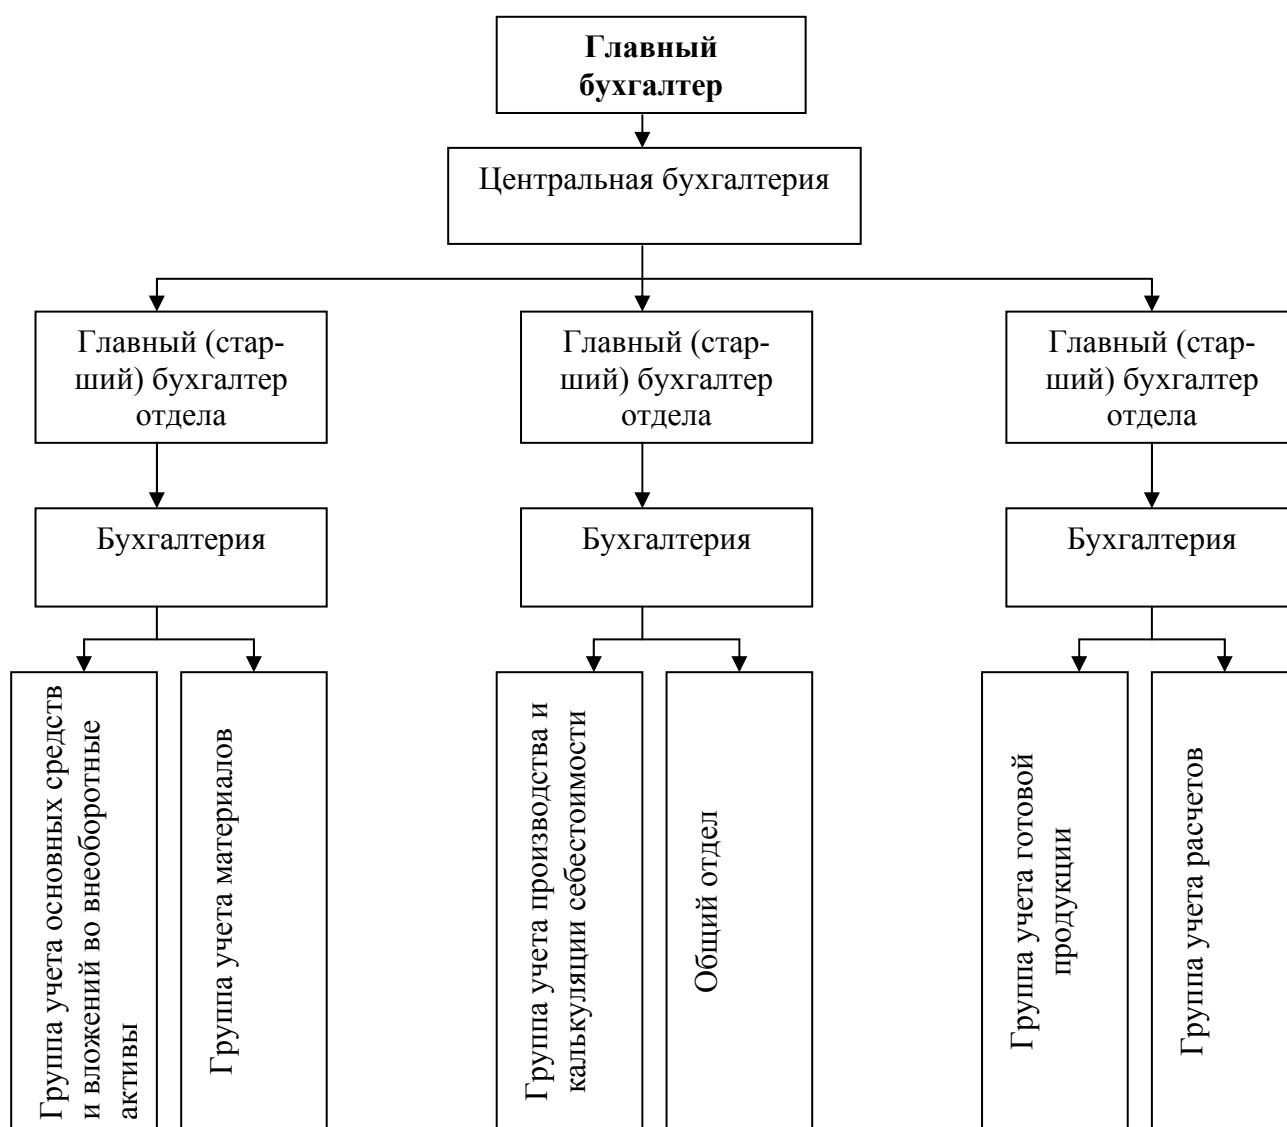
**Главный бухгалтер**

Центральная бухгалтерия

Главный (старший) бухгалтер отдела

Главный (старший) бухгалтер отдела

Главный (старший) бухгалтер отдела

Бухгалтерия

Бухгалтерия

Бухгалтерия

Группа учета основных средств и вложений во внеоборотные активы

Группа учета материалов

Группа учета производства и калькуляции себестоимости

Общий отдел

Группа учета готовой продукции

Группа учета расчетов